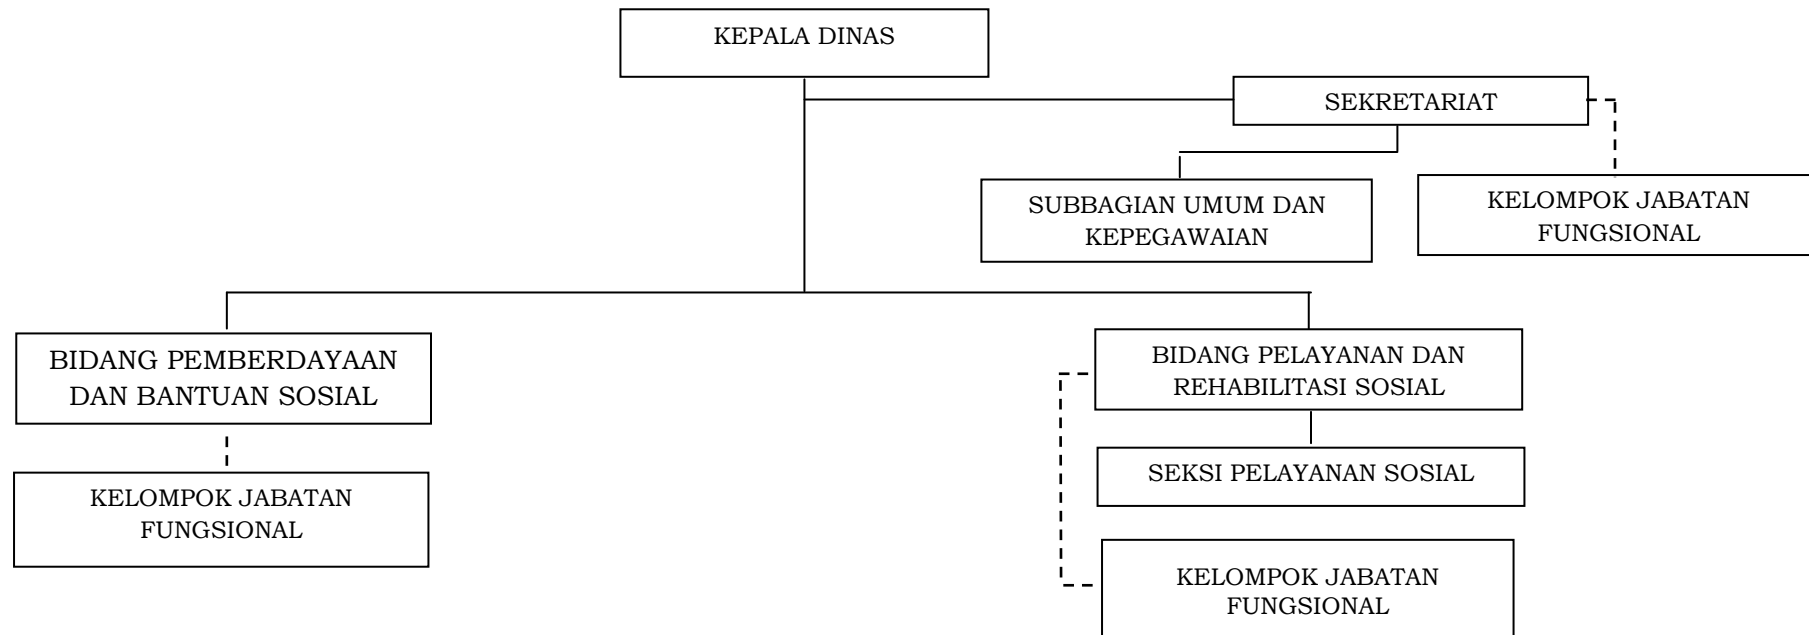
KEPALA DINAS

SEKRETARIAT

SUBBAGIAN UMUM DAN KEPEGAWAIAN

KELOMPOK JABATAN FUNGSIONAL

BIDANG PEMBERDAYAAN DAN BANTUAN SOSIAL

KELOMPOK JABATAN FUNGSIONAL

BIDANG PELAYANAN DAN REHABILITASI SOSIAL

SEKSI PELAYANAN SOSIAL

KELOMPOK JABATAN FUNGSIONAL